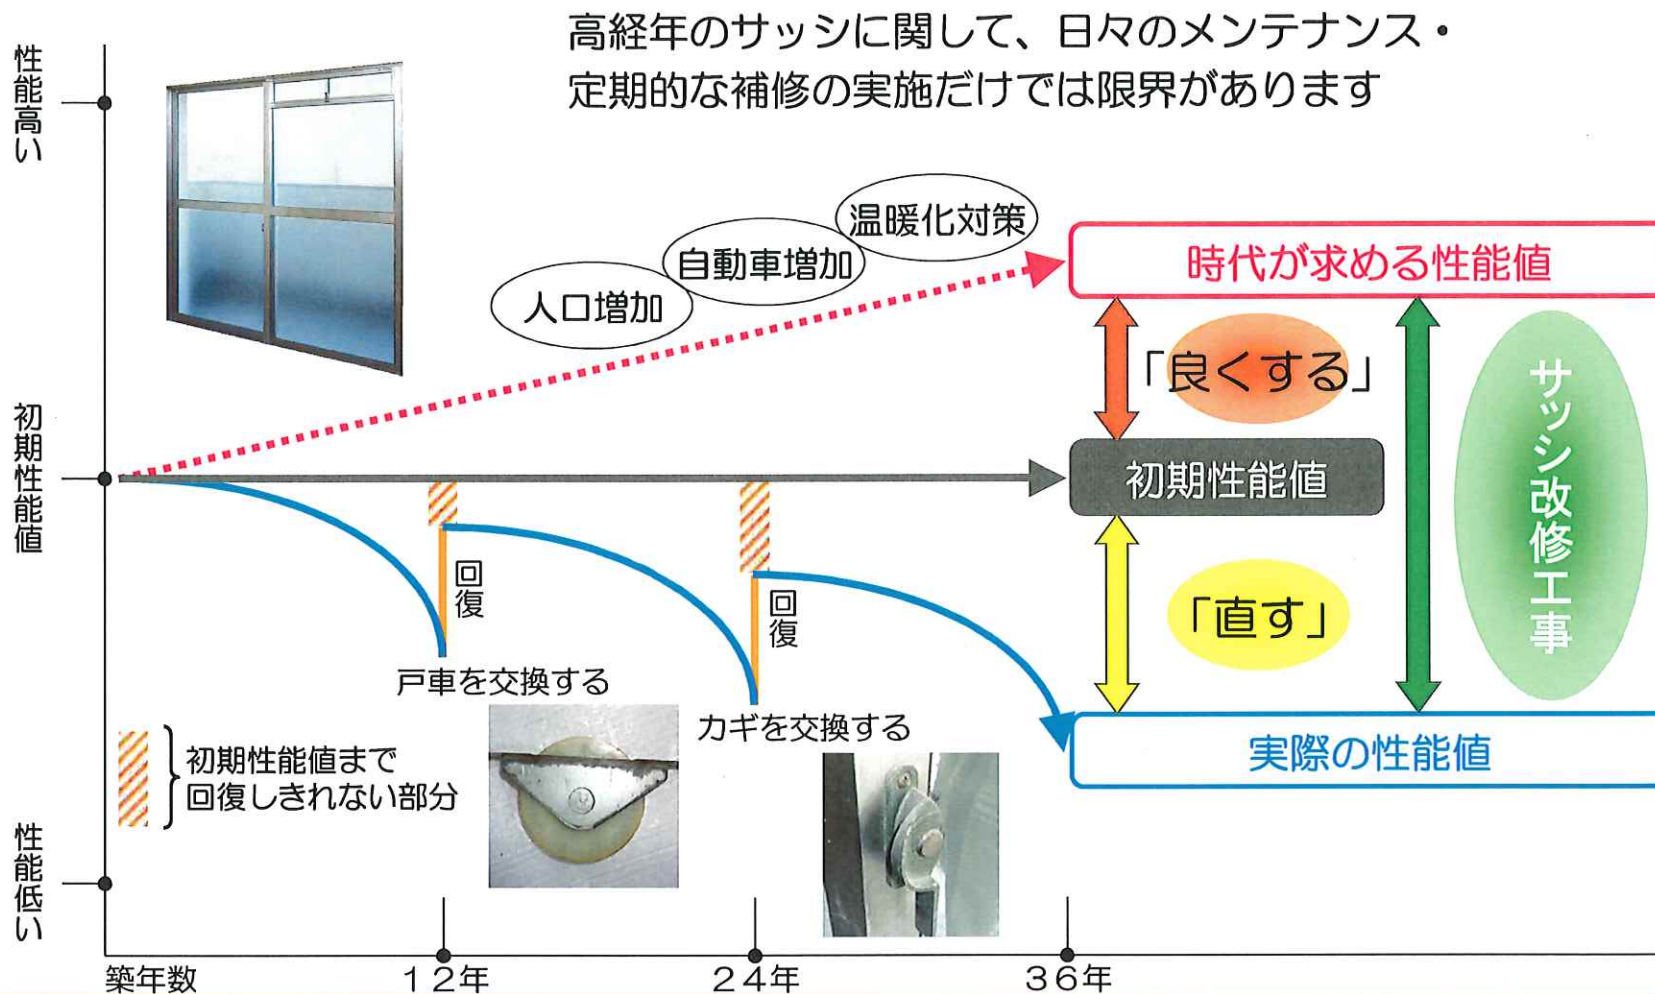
高経年のサッシに関して、日々のメンテナンス・定期的な補修の実施だけでは限界があります

性能高い

初期性能値

性能低い

温暖化対策

自動車増加

人口増加

時代が求める性能値

「良くする」

初期性能値

サッシ改修工事

「直す」

回復

回復

戸車を交換する

カギを交換する

実際の性能値

初期性能値まで回復しきれない部分

築年数

１２年

２４年

３６年